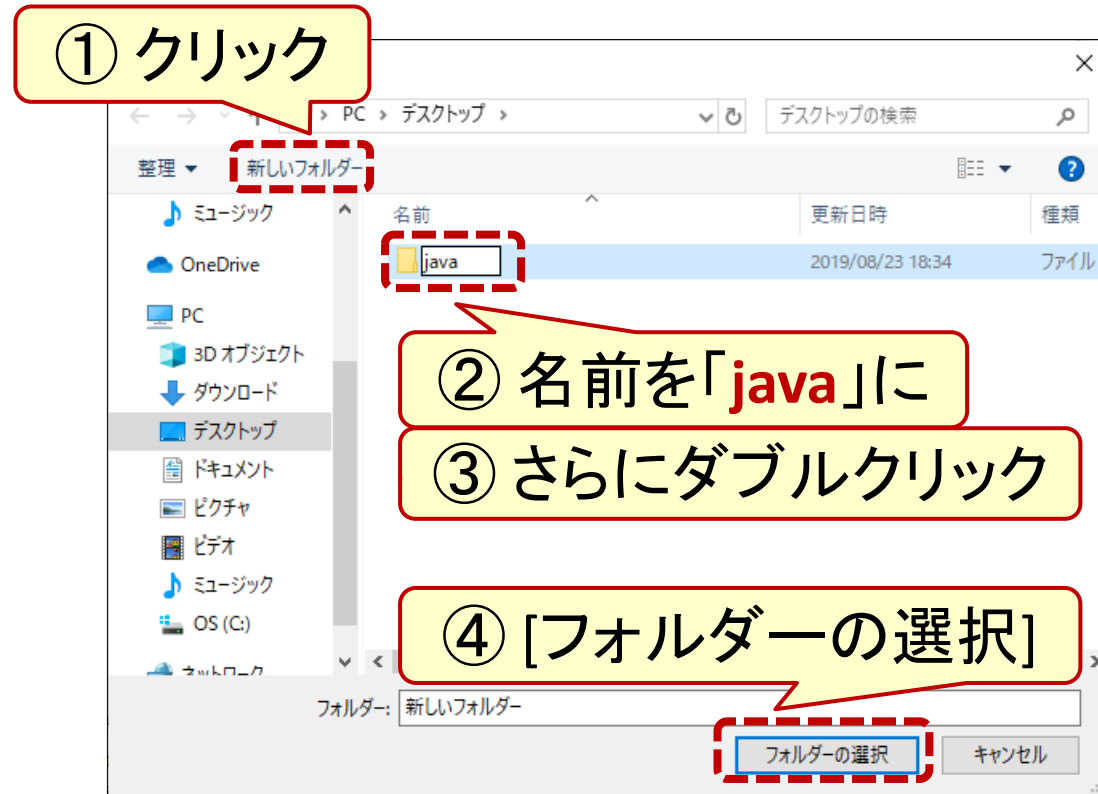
① クリック

×

> PC > デスクトップ >

デスクトップの検索

整理 ▼ 新しいフォルダー

名前 更新日時 種類

ミュージック

OneDrive

PC

3D オブジェクト

ダウンロード

デスクトップ

ドキュメント

ピクチャ

ビデオ

ミュージック

OS (C:)

ネットワーク

java 2019/08/23 18:34 ファイル

② 名前を「java」に

③ さらにダブルクリック

④ [フォルダーの選択]

フォルダー: 新しいフォルダー

フォルダーの選択 キャンセル